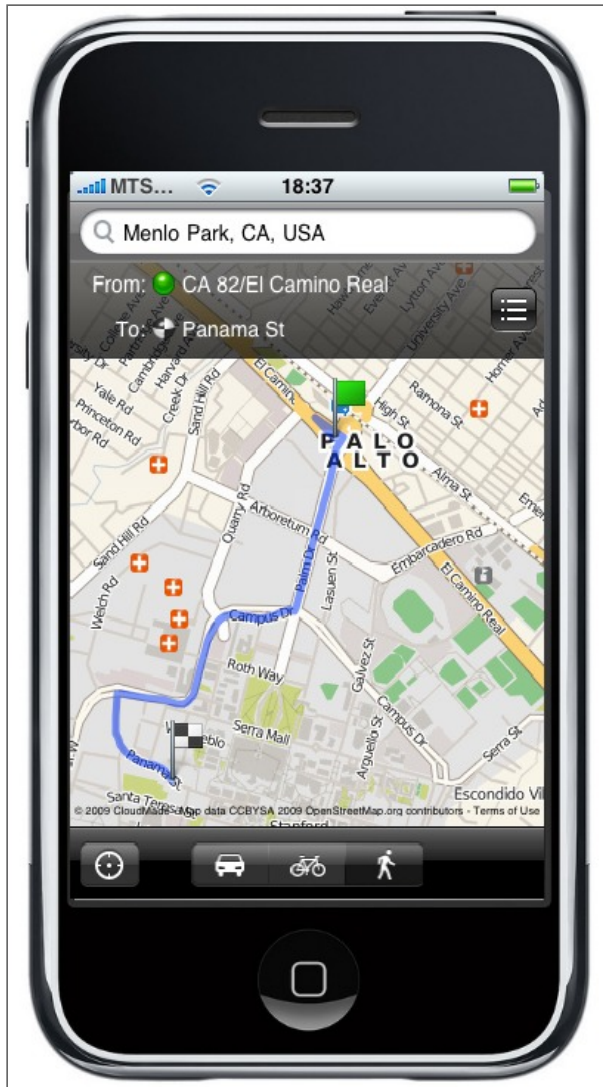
MTS... 18:37

Menlo Park, CA, USA

From: CA 82/El Camino Real

To: Panama St

PALO ALTO

College Ave
Cambridge Ave
Harvard St
Yale Rd
Princeton Rd
Arbor Rd
Creek Dr
Sand Hill Rd
El Camino Real
High St
Ramona St
Alma St
Emerson St
Lytton Ave
University Ave
Homer Ave
Quarry Rd
Arboretum Rd
Palm Dr
Embarcadero Rd
El Camino Real
Welch Rd
Campus Dr
Lasuen St
Roth Way
Galvez St
Campus Dr
Serra Mall
Arguello St
Serra St
Panama St
Santa Teresa St
Escondido Vil
Stanford

© 2009 CloudMade - Map data CCBYSA 2009 OpenStreetMap.org contributors - Terms of Use